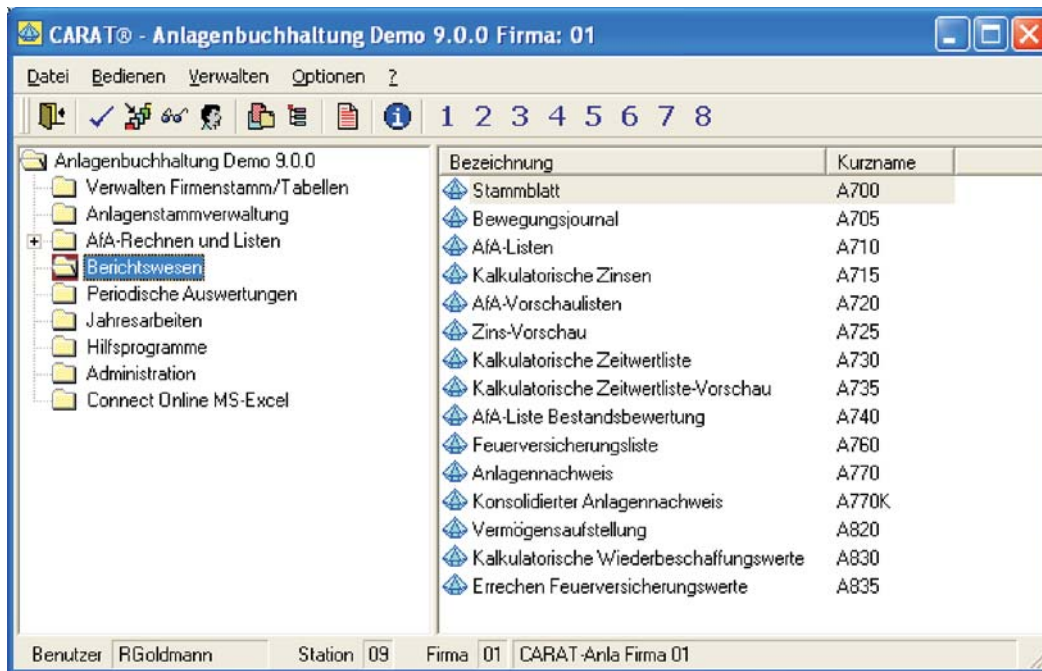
CARAT® - Anlagenbuchhaltung Demo 9.0.0 Firma: 01

Datei Bedienen Verwalten Optionen ?

1 2 3 4 5 6 7 8

Anlagenbuchhaltung Demo 9.0.0
Verwalten Firmenstamm/Tabellen
Anlagenstammverwaltung
AfA-Rechnen und Listen
Berichtswesen
Periodische Auswertungen
Jahresarbeiten
Hilfsprogramme
Administration
Connect Online MS-Excel

| Bezeichnung | Kurzname |
|---|---|
| Stammblatt | A700 |
| Bewegungsjournal | A705 |
| AfA-Listen | A710 |
| Kalkulatorische Zinsen | A715 |
| AfA-Vorschaulisten | A720 |
| Zins-Vorschau | A725 |
| Kalkulatorische Zeitwertliste | A730 |
| Kalkulatorische Zeitwertliste-Vorschau | A735 |
| AfA-Liste Bestandsbewertung | A740 |
| Feuerversicherungsliste | A760 |
| Anlagennachweis | A770 |
| Konsolidierter Anlagennachweis | A770K |
| Vermögensaufstellung | A820 |
| Kalkulatorische Wiederbeschaffungswerte | A830 |
| Errechen Feuerversicherungswerte | A835 |

Benutzer RGoldmann Station 09 Firma 01 CARAT-Anla Firma 01